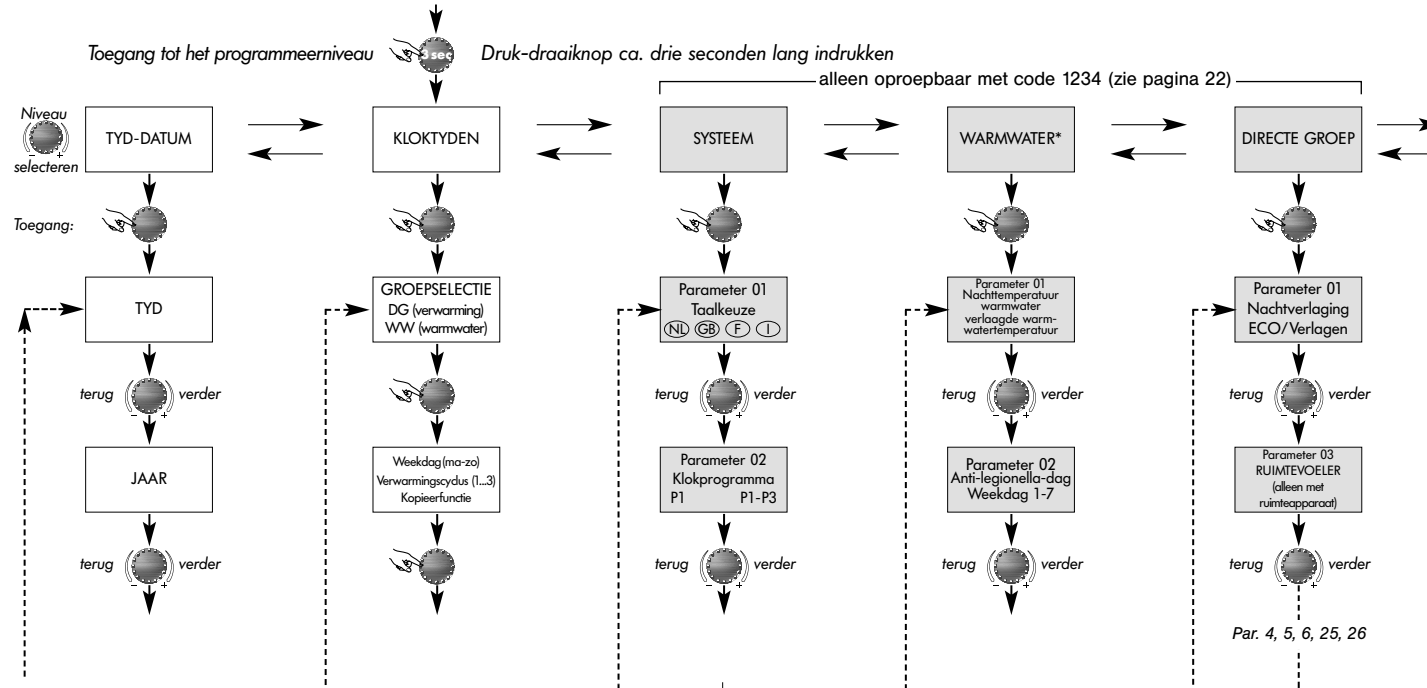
Toegang tot het programmeerniveau

3 sec

Druk-draaiknop ca. drie seconden lang indrukken

alleen oproepbaar met code 1234 (zie pagina 22)

Niveau
selecteren

TYD-DATUM

KLOKTYDEN

SYSTEEM

WARMWATER*

DIRECTE GROEP

Toegang:

TYD

GROEPSELECTIE
DG (verwarming)
WW (warmwater)

Parameter 01
Taalkeuze
NL GB F I

Parameter 01
Nachttemperatuur warmwater
verlaagde warmwatertemperatuur

Parameter 01
Nachtverlaging
ECO/Verlagen

terug verder

terug verder

terug verder

terug verder

JAAR

Weekdag (ma-zo)
Verwarmingscyclus (1...3)
Kopieerfunctie

Parameter 02
Klokprogramma
P1 P1-P3

Parameter 02
Anti-legionella-dag
Weekdag 1-7

Parameter 03
RUIMTEVOELER
(alleen met ruimteapparaat)

terug verder

terug verder

terug verder

terug verder

Par. 4, 5, 6, 25, 26